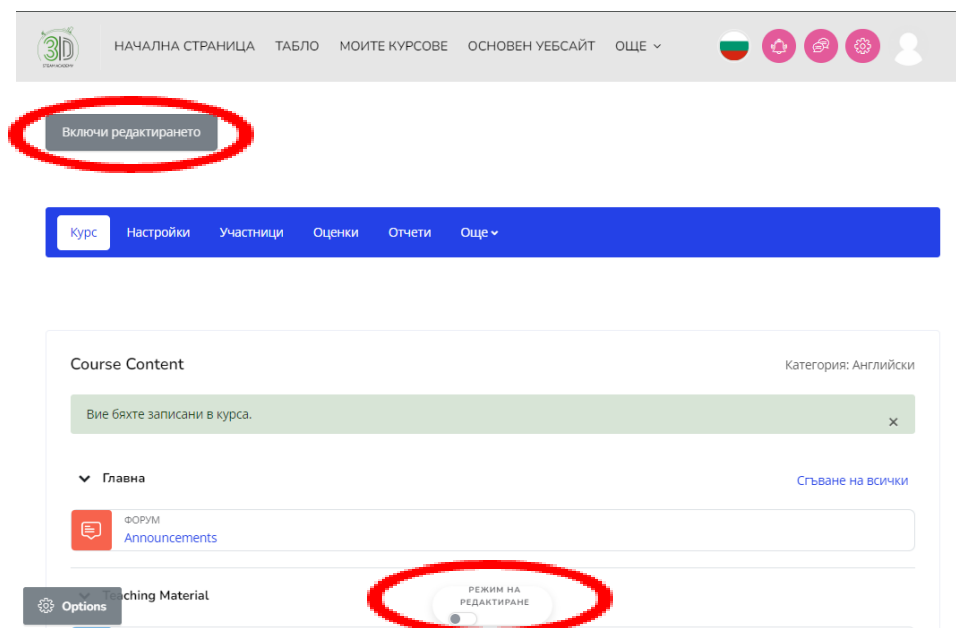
3D

НАЧАЛНА СТРАНИЦА ТАБЛО МОИТЕ КУРСОВЕ ОСНОВЕН УЕБСАЙТ ОЩЕ

Включи редактирането

Курс Настройки Участници Оценки Отчети Още

Course Content

Категория: Английски

Вие бяхте записани в курса.

×

Главна

Сгъване на всички

ФОРУМ
Announcements

Teaching Material

РЕЖИМ НА РЕДАКТИРАНЕ

Options